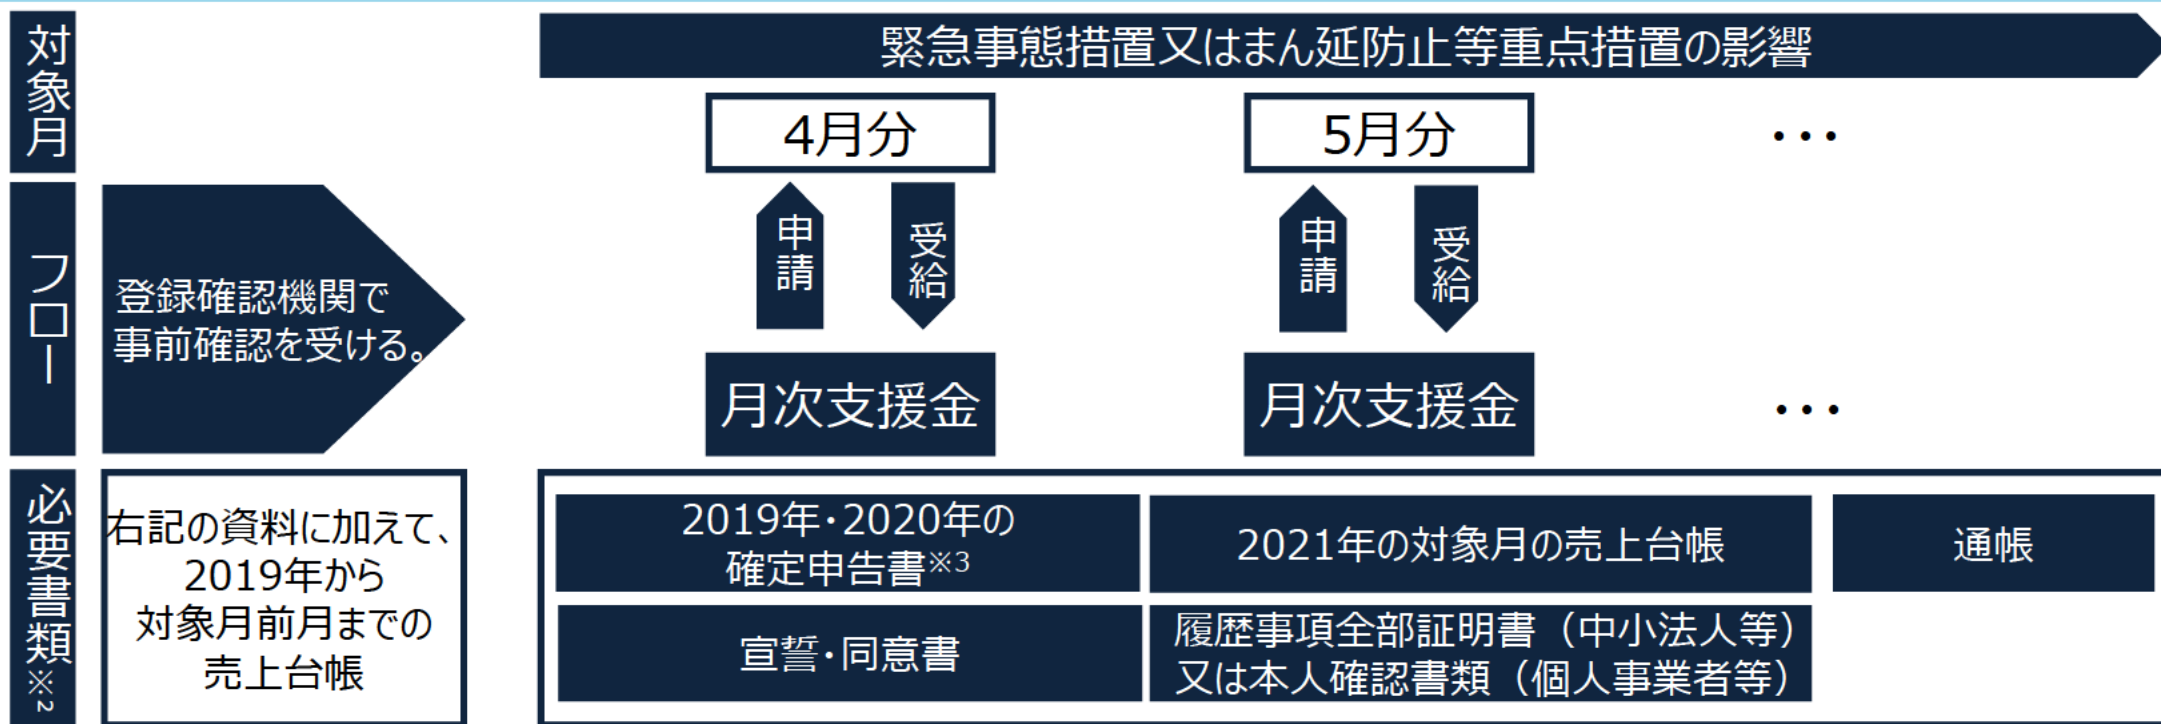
対象月

緊急事態措置又はまん延防止等重点措置の影響

4月分

5月分

・・・

フロー

登録確認機関で事前確認を受ける。

申請

受給

申請

受給

月次支援金

月次支援金

・・・

必要書類※2

右記の資料に加えて、2019年から対象月前月までの売上台帳

2019年・2020年の確定申告書※3

2021年の対象月の売上台帳

通帳

宣誓・同意書

履歴事項全部証明書（中小法人等）又は本人確認書類（個人事業者等）